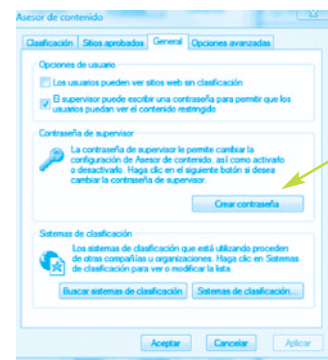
Asesor de contenido

Clasificación | Sitios aprobados | General | Opciones avanzadas

Opciones de usuario

Los usuarios pueden ver sitios web sin clasificación

El supervisor puede escribir una contraseña para permitir que los usuarios puedan ver el contenido restringido

Contraseña de supervisor

La contraseña de supervisor le permite cambiar la configuración de Asesor de contenido, así como activarlo o desactivarlo. Haga clic en el siguiente botón si desea cambiar la contraseña de supervisor.

Crear contraseña

Sistemas de clasificación

Los sistemas de clasificación que está utilizando proceden de otras compañías u organizaciones. Haga clic en Sistemas de clasificación para ver o modificar la lista.

Buscar sistemas de clasificación | Sistemas de clasificación...

Aceptar | Cancelar | Aplicar